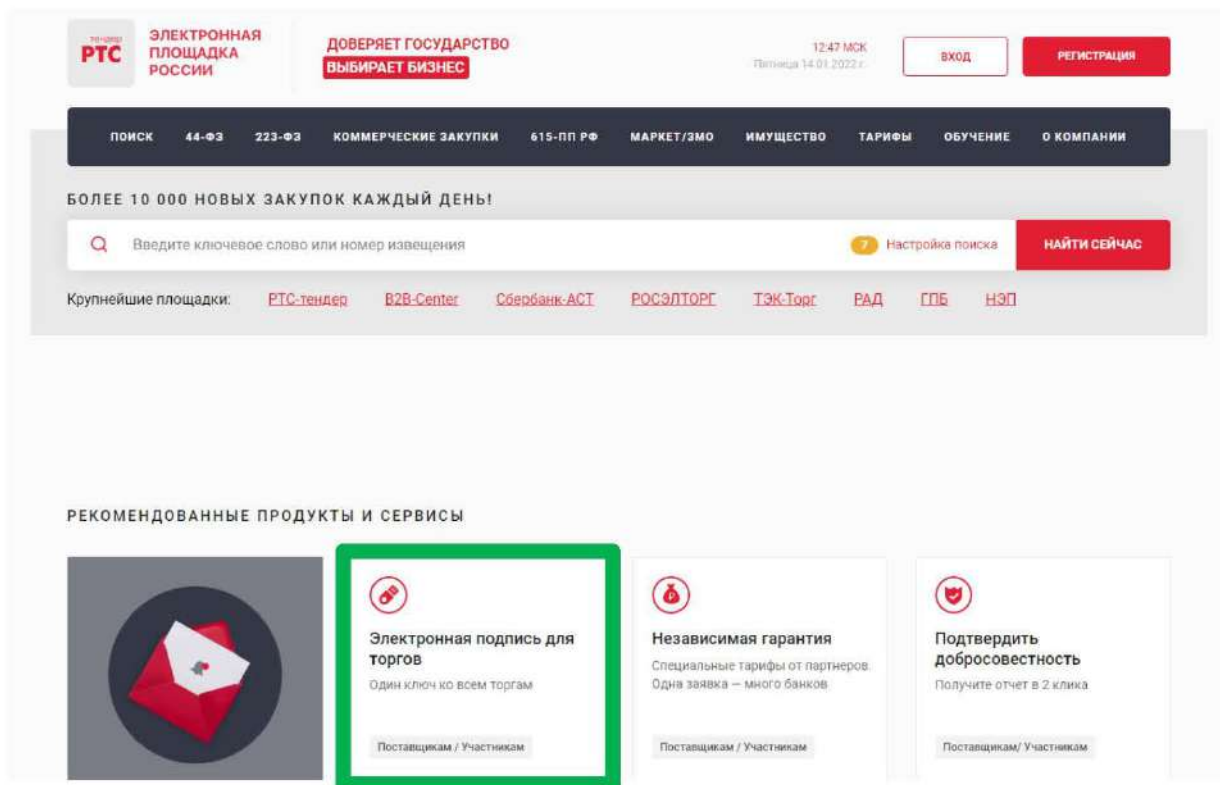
РТС-тендер РТС

ЭЛЕКТРОННАЯ ПЛОЩАДКА РОССИИ

ДОВЕРЯЕТ ГОСУДАРСТВО
ВЫБИРАЕТ БИЗНЕС

12:47 МСК
Пятница 14.01.2022 г.

ВХОД

РЕГИСТРАЦИЯ

ПОИСК 44-ФЗ 223-ФЗ КОММЕРЧЕСКИЕ ЗАКУПКИ 615-ПП РФ МАРКЕТ/ЗМО ИМУЩЕСТВО ТАРИФЫ ОБУЧЕНИЕ О КОМПАНИИ

БОЛЕЕ 10 000 НОВЫХ ЗАКУПОК КАЖДЫЙ ДЕНЬ!

Введите ключевое слово или номер извещения

7 Настройка поиска

НАЙТИ СЕЙЧАС

Крупнейшие площадки: РТС-тендер B2B-Center Сбербанк-АСТ РОСЭЛТОРГ ТЭК-Торг РАД ГПБ НЭП

РЕКОМЕНДОВАННЫЕ ПРОДУКТЫ И СЕРВИСЫ

Электронная подпись для торгов
Один ключ ко всем торгам
Поставщикам / Участникам

Независимая гарантия
Специальные тарифы от партнеров. Одна заявка — много банков
Поставщикам / Участникам

Подтвердить добросовестность
Получите отчет в 2 клика
Поставщикам/ Участникам